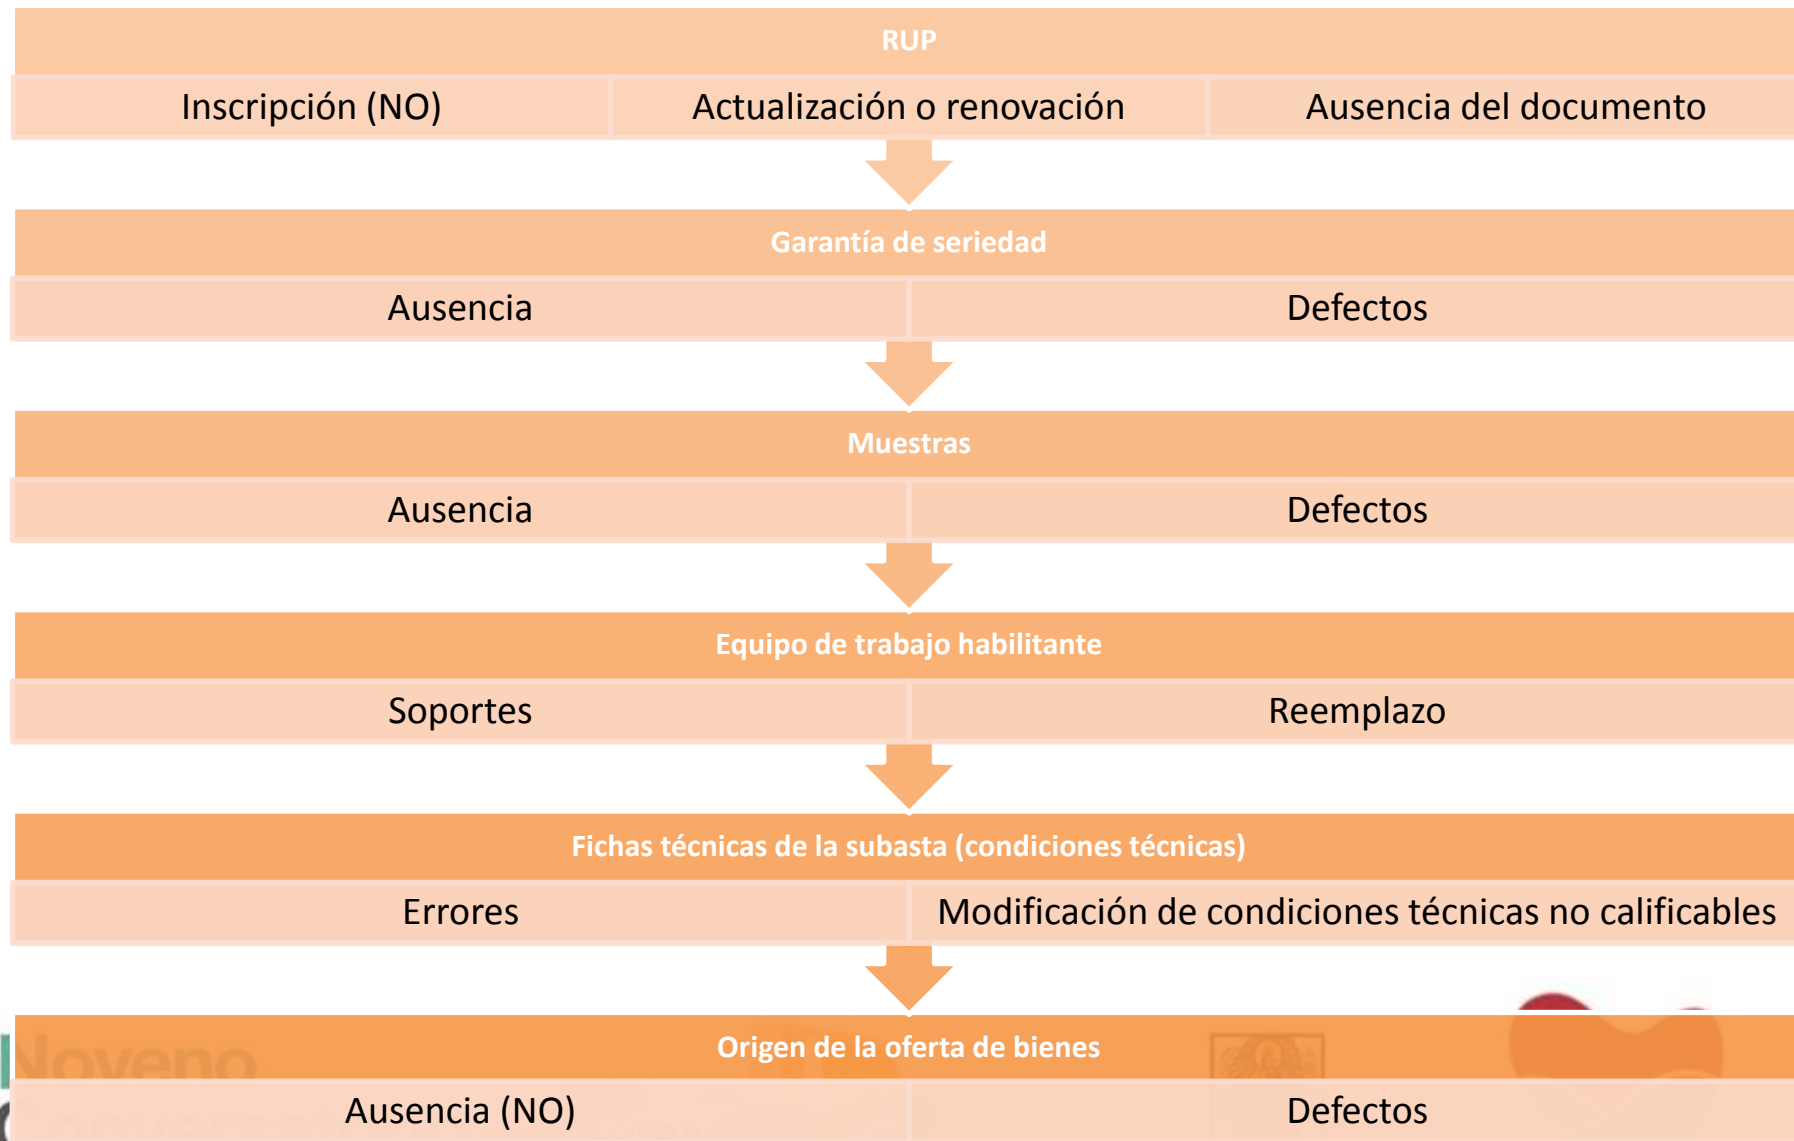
RUP

Inscripción (NO)

Actualización o renovación

Ausencia del documento

Garantía de seriedad

Ausencia

Defectos

Muestras

Ausencia

Defectos

Equipo de trabajo habilitante

Soportes

Reemplazo

Fichas técnicas de la subasta (condiciones técnicas)

Errores

Modificación de condiciones técnicas no calificables

Origen de la oferta de bienes

Ausencia (NO)

Defectos

Noveno